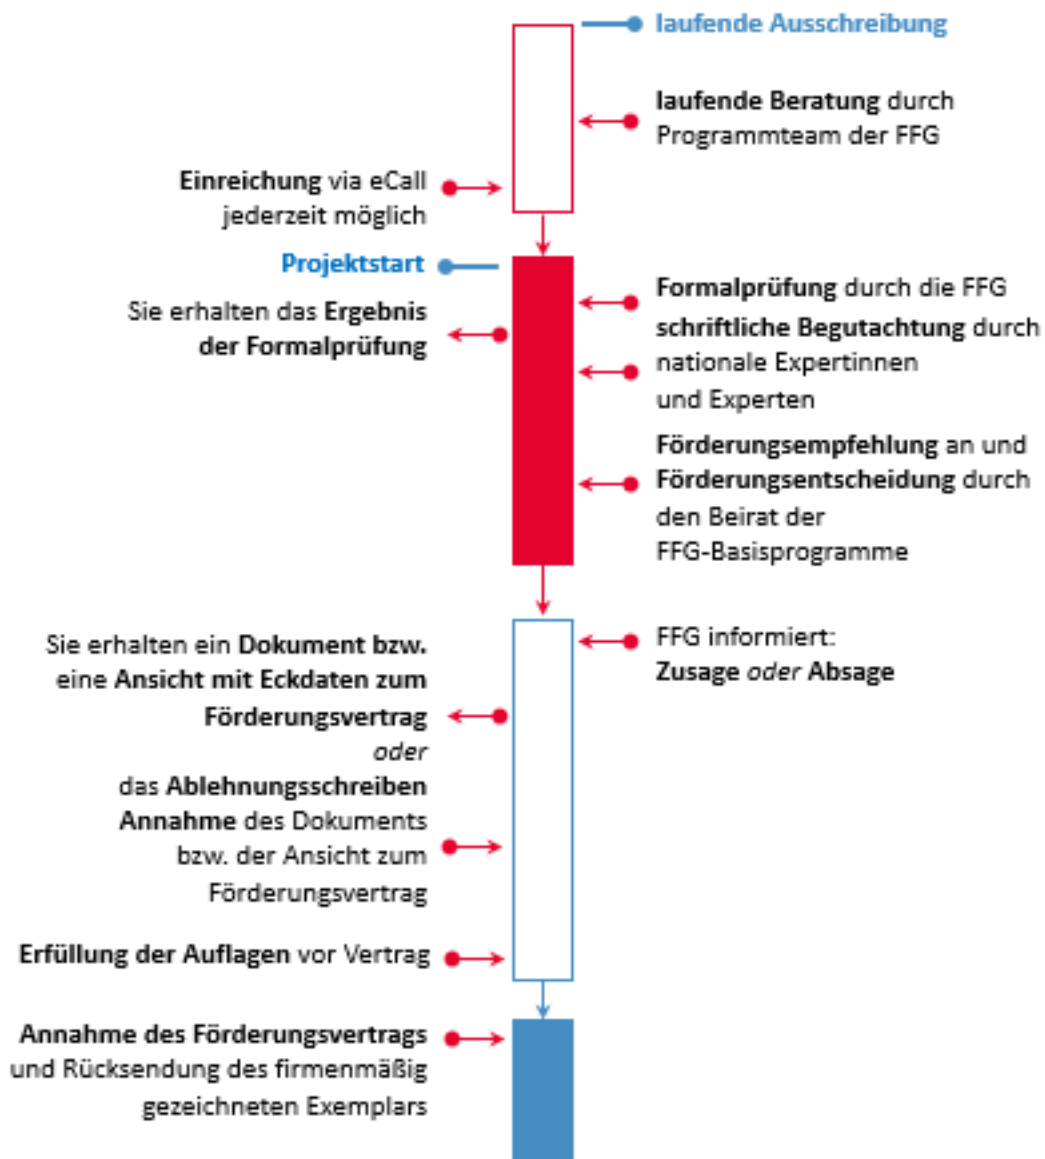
laufende Ausschreibung

laufende Beratung durch Programmteam der FFG

Einreichung via eCall jederzeit möglich

Projektstart

Sie erhalten das Ergebnis der Formalprüfung

Formalprüfung durch die FFG

schriftliche Begutachtung durch nationale Expertinnen und Experten

Förderungsempfehlung an und Förderungsentscheidung durch den Beirat der FFG-Basisprogramme

Sie erhalten ein Dokument bzw. eine Ansicht mit Eckdaten zum Förderungsvertrag *oder* das Ablehnungsschreiben

FFG informiert: Zusage *oder* Absage

Annahme des Dokuments bzw. der Ansicht zum Förderungsvertrag

Erfüllung der Auflagen vor Vertrag

Annahme des Förderungsvertrags und Rücksendung des firmenmäßig gezeichneten Exemplars